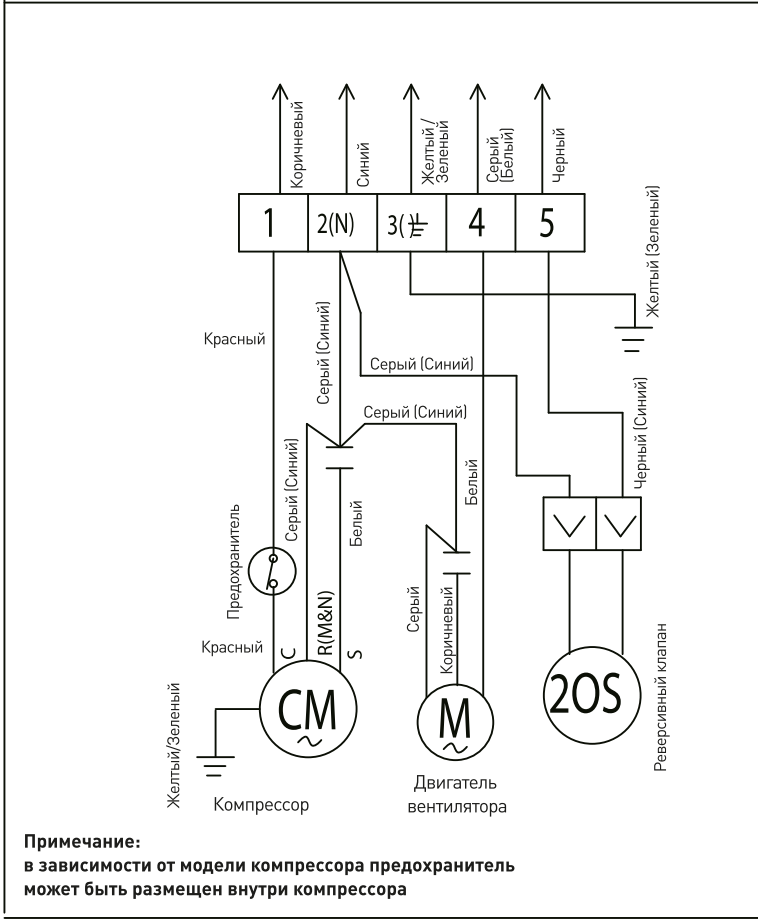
Коричневый
Синий
Желтый / Зеленый
Серый (Белый)
Черный

1
2(N)
3(⏚
4
5

Желтый (Зеленый)

Красный
Серый (Синий)
Серый (Синий)
Серый (Синий)
Серый (Синий)
Черный (Синий)
Белый
Белый
Предохранитель
Серый
Коричневый

Красный
C
R(M&N)
S

CM
M
2OS

Реверсивный клапан
Желтый/Зеленый
Компрессор
Двигатель вентилятора

Примечание:
в зависимости от модели компрессора предохранитель может быть размещен внутри компрессора